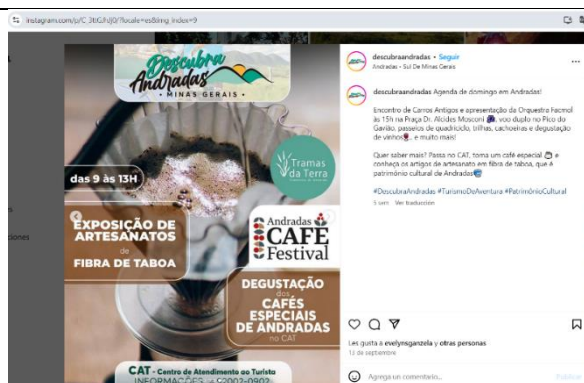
instagram.com/p/C3tiGhiJ0/?locale=es&img_index=9

Descubra Andradas
• MINAS GERAIS •

das 9 às 13H

Tramas da Terra

EXPOSIÇÃO DE ARTESANATOS de FIBRA DE TABOA

Andradas CAFÉ Festival

DEGUSTAÇÃO DE CAFÉS ESPECIAIS DE ANDRADAS no CAT

CAT - Centro de Atendimento ao Turista
INFORMAÇÕES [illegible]

descubraandradas • Seguir
Andradas - Sul De Minas Gerais

descubraandradas Agenda de domingo em Andradas!

Encontro de Carros Antigos e apresentação da Orquestra Facmol às 15h na Praça Dr. Alcides Mosconi, voo duplo no Pico do Gavião, passeios de quadriciclo, trilhas, cachoeiras e degustação de vinhos e muito mais!

Quer saber mais? Passe no CAT, tome um café especial e conheça os artesanatos em fibra de taboa, que é patrimônio cultural de Andradas

#DescubraAndradas #TurismoDeAventura #PatrimônioCultural

5 sem Ver traducción

Les gusta a evelynsganzela y otras personas
12 de septiembre

Agrega un comentario...